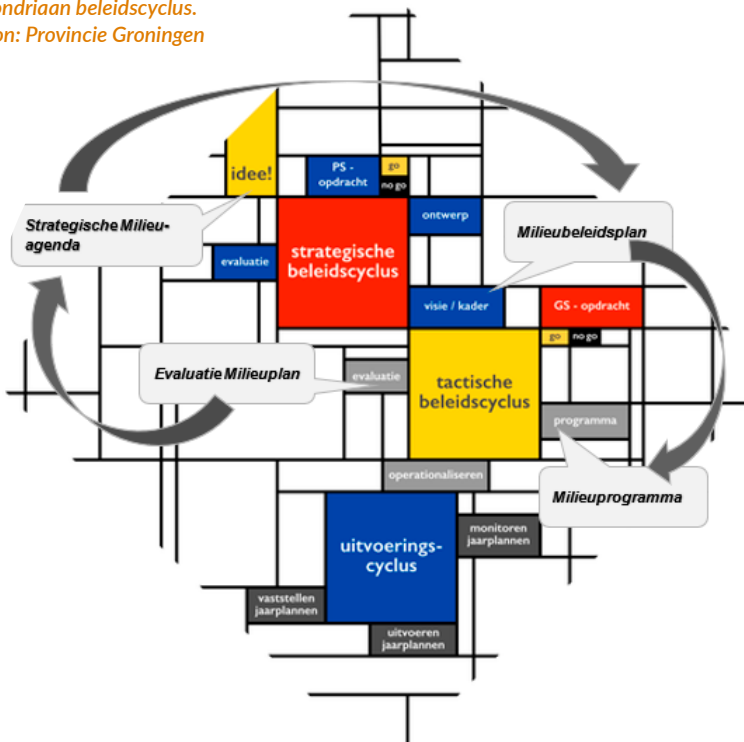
ondriaan beleidscyclus.
on: Provincie Groningen

idee!

PS - opdracht

go

no go

Strategische Milieu-agenda

ontwerp

strategische beleidscyclus

Milieubeleidsplan

evaluatie

visie / kader

GS - opdracht

go

no go

Evaluatie Milieuplan

evaluatie

tactische beleidscyclus

programma

operationaliseren

Milieuprogramma

monitoren jaarplannen

uitvoerings-cyclus

vaststellen jaarplannen

uitvoeren jaarplannen